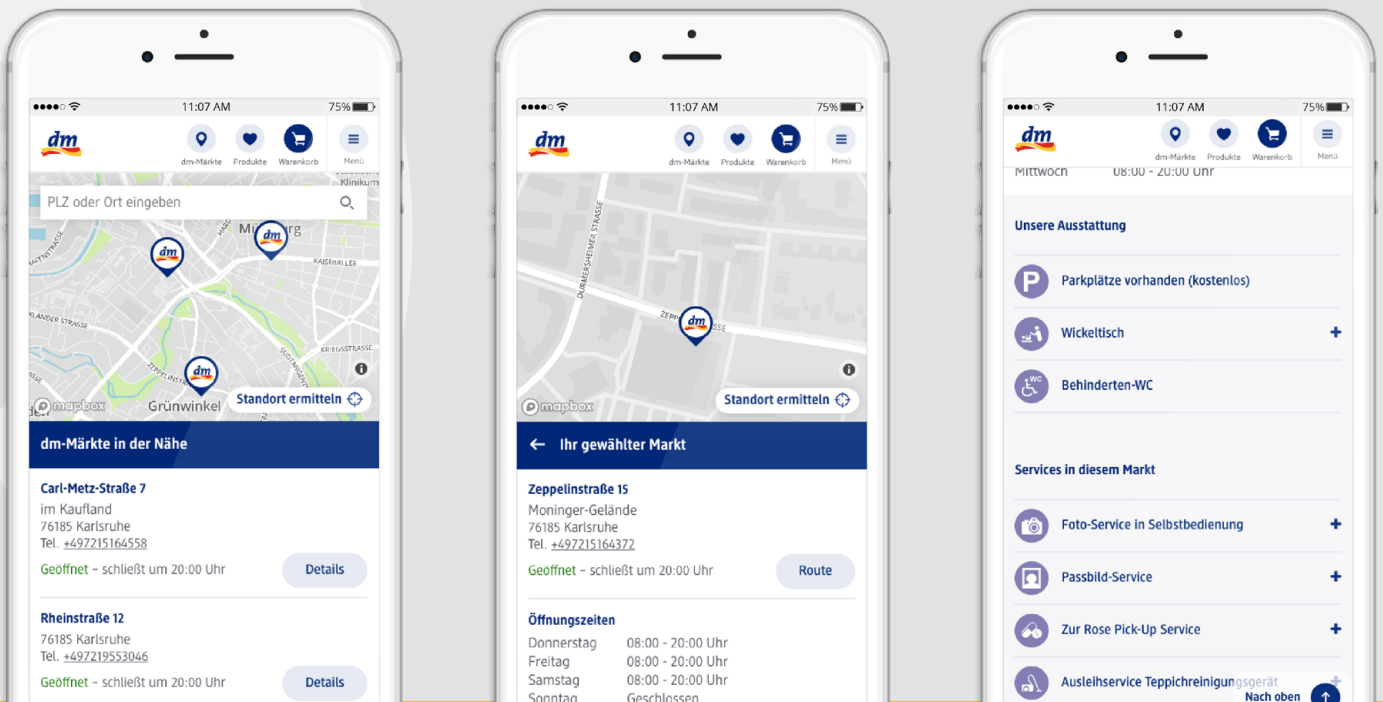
11:07 AM 75%

dm

dm-Märkte Produkte Warenkorb Menü

PLZ oder Ort eingeben

Klinikum

Mühlburg

KAISERALLEE

KRIEGSSTRASSE

ZEPPELINSTRASSE

Grünwinkel

mapbox

Standort ermitteln

dm-Märkte in der Nähe

Carl-Metz-Straße 7
im Kaufland
76185 Karlsruhe
Tel. +497215164558

Geöffnet – schließt um 20:00 Uhr

Details

Rheinstraße 12
76185 Karlsruhe
Tel. +497219553046

Geöffnet – schließt um 20:00 Uhr

Details

11:07 AM 75%

dm

dm-Märkte Produkte Warenkorb Menü

DURMERSHEIMER STRASSE

ZEPPELINSTRASSE

mapbox

Standort ermitteln

Ihr gewählter Markt

Zeppelinstraße 15
Moninger-Gelände
76185 Karlsruhe
Tel. +497215164372

Geöffnet – schließt um 20:00 Uhr

Route

Öffnungszeiten

| | |
|---|---|
| Donnerstag | 08:00 - 20:00 Uhr |
| Freitag | 08:00 - 20:00 Uhr |
| Samstag | 08:00 - 20:00 Uhr |
| Sonntag | Geschlossen |

11:07 AM 75%

dm

dm-Märkte Produkte Warenkorb Menü

Mittwoch 08:00 - 20:00 Uhr

Unsere Ausstattung

Parkplätze vorhanden (kostenlos)

Wickeltisch +

Behinderten-WC

Services in diesem Markt

Foto-Service in Selbstbedienung +

Passbild-Service +

Zur Rose Pick-Up Service +

Ausleihservice Teppichreinigungsgerät +

Nach oben